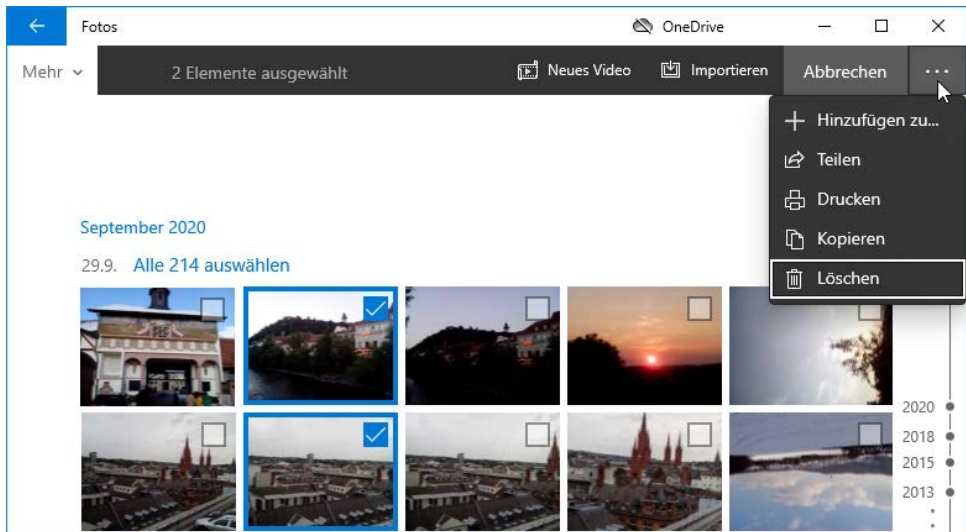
Fotos

OneDrive

Mehr

2 Elemente ausgewählt

Neues Video

Importieren

Abbrechen

...

Hinzufügen zu...

Teilen

Drucken

Kopieren

Löschen

September 2020

29.9. Alle 214 auswählen

2020

2018

2015

2013